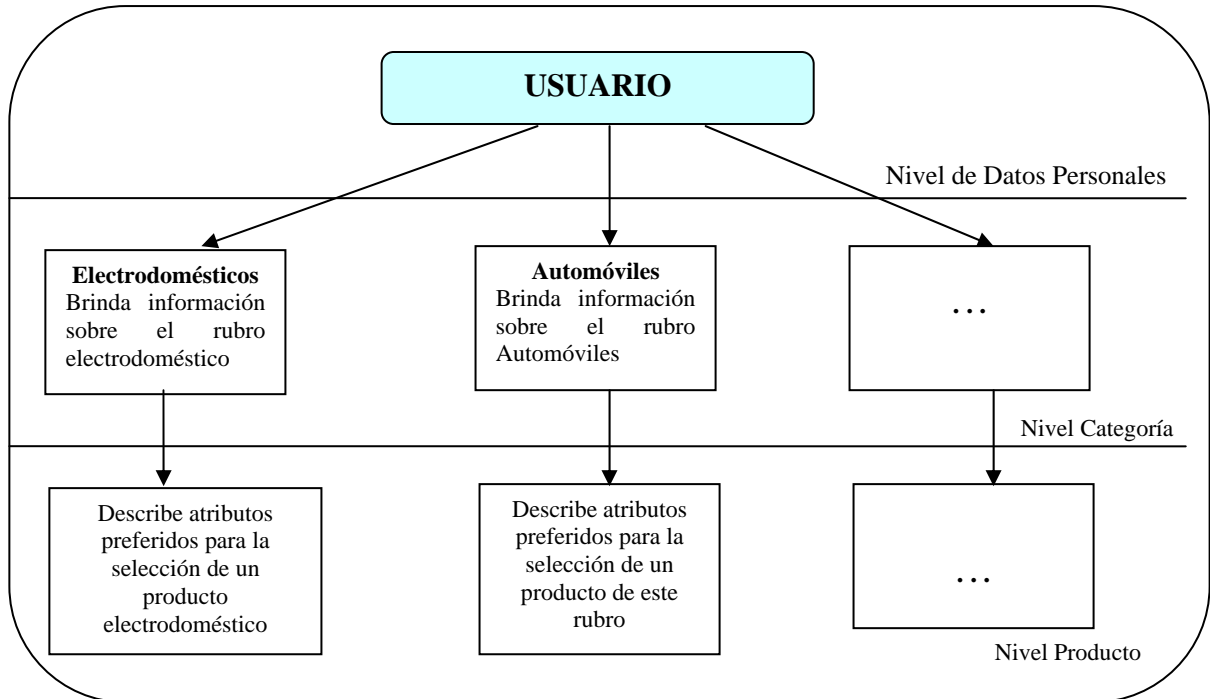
USUARIO

Nivel de Datos Personales

**Electrodomésticos**
Brinda información sobre el rubro electrodoméstico

**Automóviles**
Brinda información sobre el rubro Automóviles

…

Nivel Categoría

Describe atributos preferidos para la selección de un producto electrodoméstico

Describe atributos preferidos para la selección de un producto de este rubro

…

Nivel Producto